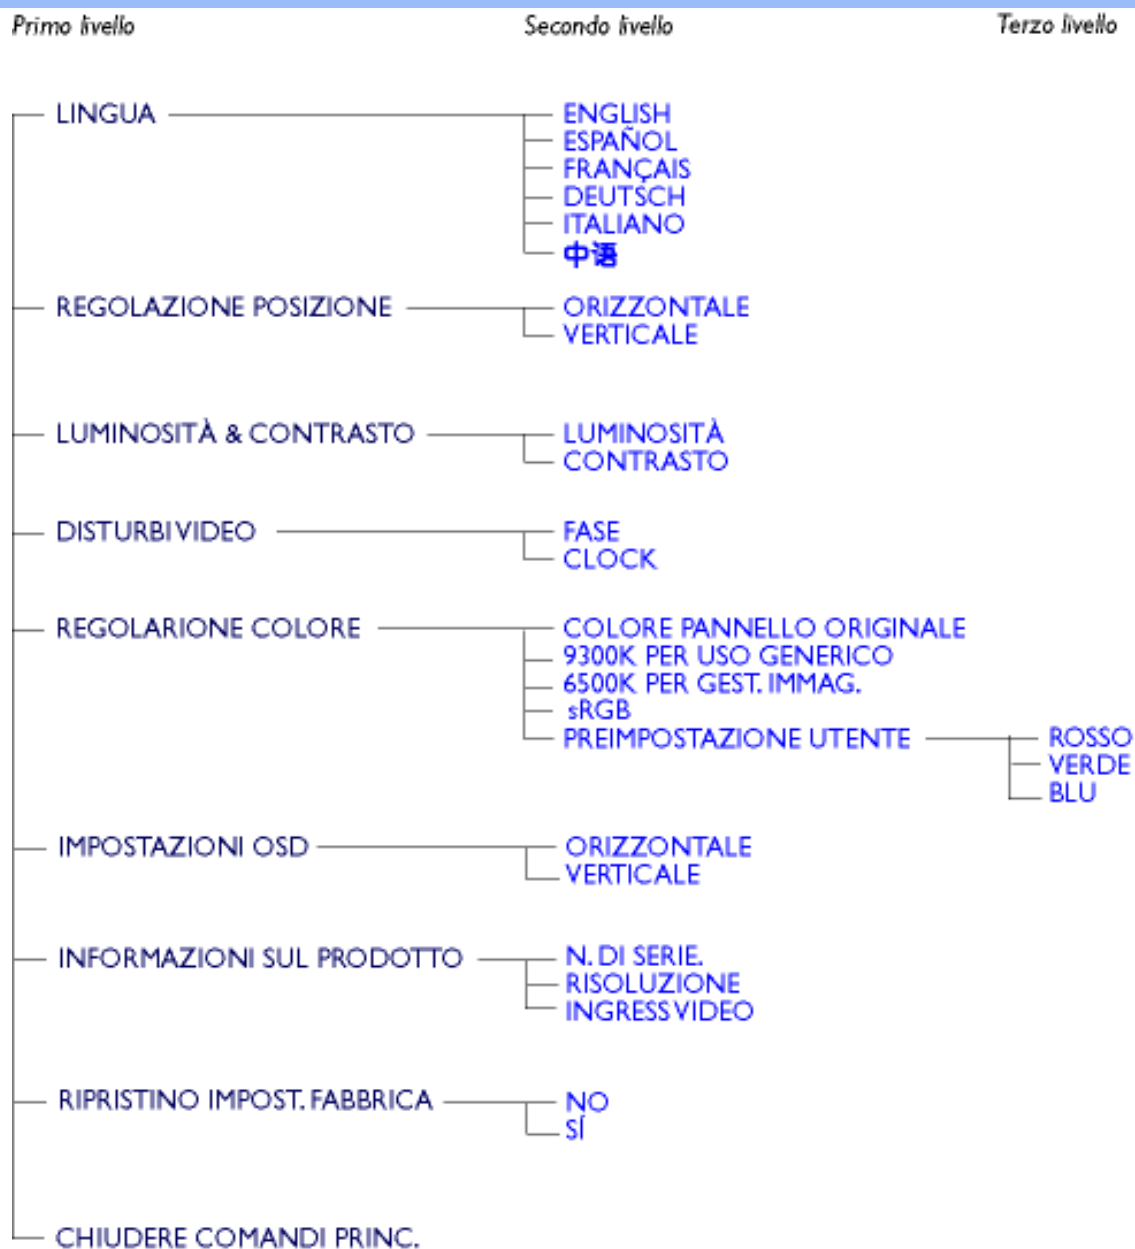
Primo livello
Secondo livello
Terzo livello

LINGUA
ENGLISH
ESPAÑOL
FRANÇAIS
DEUTSCH
ITALIANO
中语

REGOLAZIONE POSIZIONE
ORIZZONTALE
VERTICALE

LUMINOSITÀ & CONTRASTO
LUMINOSITÀ
CONTRASTO

DISTURBI VIDEO
FASE
CLOCK

REGOLARIONE COLORE
COLORE PANNELLO ORIGINALE
9300K PER USO GENERICO
6500K PER GEST. IMMAG.
sRGB
PREIMPOSTAZIONE UTENTE
ROSSO
VERDE
BLU

IMPOSTAZIONI OSD
ORIZZONTALE
VERTICALE

INFORMAZIONI SUL PRODOTTO
N. DI SERIE.
RISOLUZIONE
INGRESS VIDEO

RIPRISTINO IMPOST. FABBRICA
NO
SÍ

CHIUDERE COMANDI PRINC.